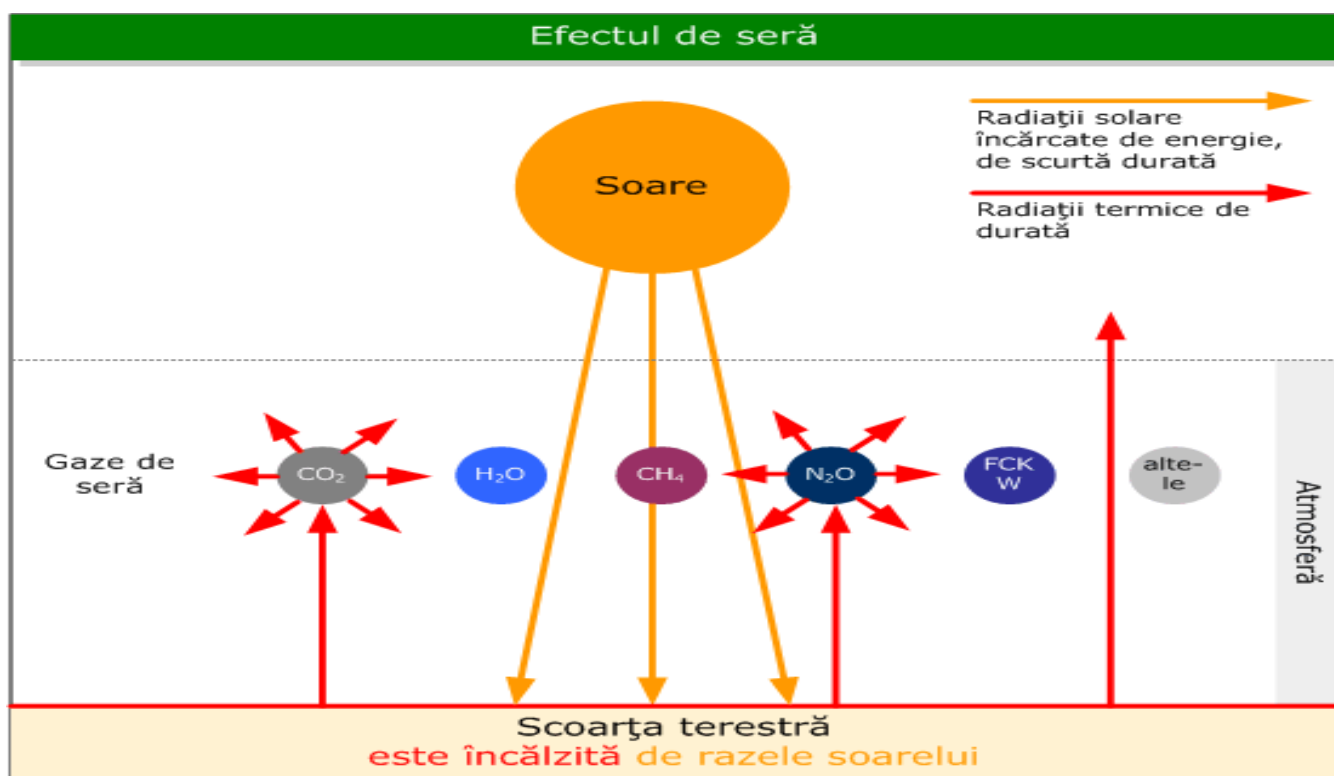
Efectul de seră

Radiaţii solare încărcate de energie, de scurtă durată

Radiaţii termice de durată

Soare

Gaze de seră

$CO_2$

$H_2O$

$CH_4$

$N_2O$

FCKW

alte-le

Atmosferă

Scoarţa terestră
este încălzită de razele soarelui